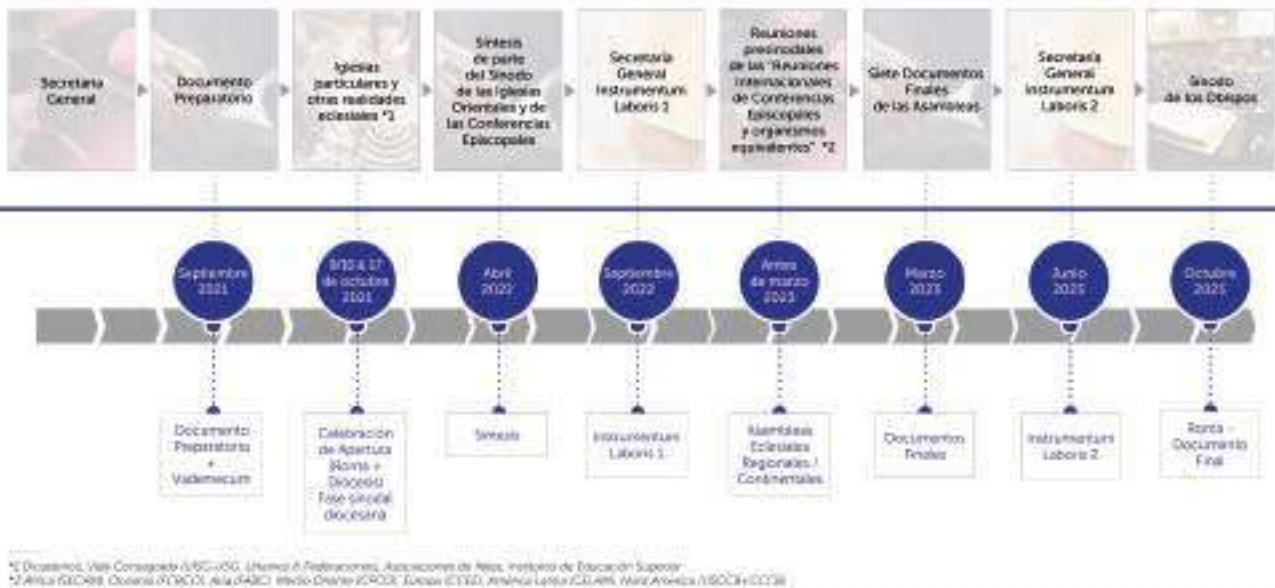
Secretaría General

Documento Preparatorio

Iglesias particulares y otras realidades eclesiales *1

Síntesis de parte del Sínodo de las Iglesias Orientales y de las Conferencias Episcopales

Secretaría General Instrumentum Laboris 1

Reuniones presinodales de las "Reuniones Internacionales de Conferencias Episcopales y organismos equivalentes" *2

Siete Documentos Finales de las Asambleas

Secretaría General Instrumentum Laboris 2

Sínodo de los Obispos

Septiembre 2021

9/10 & 17 de octubre 2021

Abril 2022

Septiembre 2022

Antes de marzo 2023

Marzo 2023

Junio 2023

Octubre 2023

Documento Preparatorio + Vademecum

Celebración de Apertura (Roma + Diócesis) Fase sinodal diocesana

Síntesis

Instrumentum Laboris 1

Asambleas Eclesiales Regionales / Continentales

Documentos Finales

Instrumentum Laboris 2

Roma - Documento Final

*1 Diócesis, Vida Consagrada (USG-UISG), Uniones & Federaciones, Asociaciones de fieles, Institutos de Educación Superior
*2 África (SECAM), Oceanía (FCBCO), Asia (FABC), Medio Oriente (CPCO), Europa (CCEE), América Latina (CELAM), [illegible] (USCCB+CCCB)